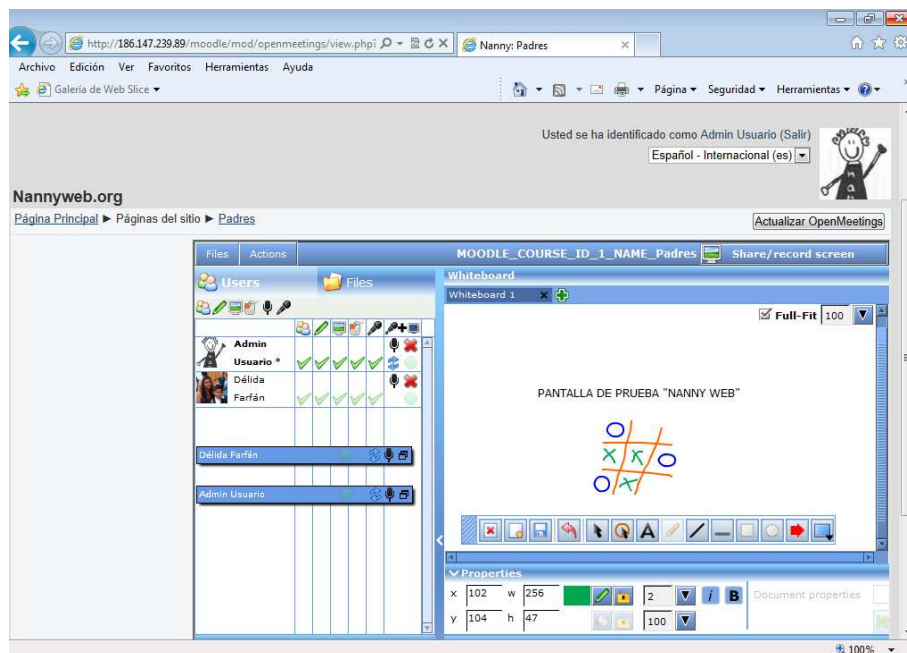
http://186.147.239.89/moodle/mod/openmeetings/view.php Nanny: Padres

Archivo Edición Ver Favoritos Herramientas Ayuda

Galería de Web Slice ▾

Página ▾ Seguridad ▾ Herramientas ▾

Usted se ha identificado como Admin Usuario (Salir)

Español - Internacional (es)

Nannyweb.org

Página Principal ► Páginas del sitio ► Padres

Actualizar OpenMeetings

Files Actions MOODLE_COURSE_ID_1_NAME_Padres Share/record screen

Users Files

Whiteboard

Whiteboard 1

Full-Fit 100

Admin Usuario *

Délida Farfán

PANTALLA DE PRUEBA "NANNY WEB"

Délida Farfán

Admin Usuario

Properties

x 102 w 256 2

y 104 h 47 100

Document properties

100%